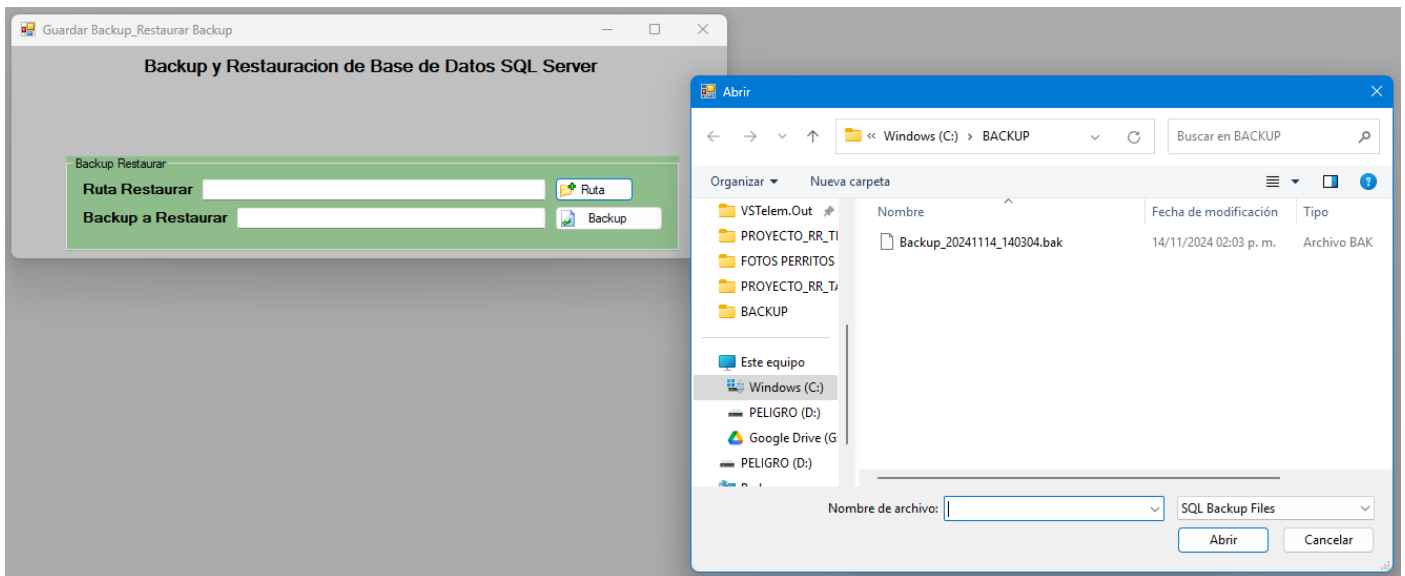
Guardar Backup_Restaurar Backup

Backup y Restauracion de Base de Datos SQL Server

Backup Restaurar
Ruta Restaurar
Ruta
Backup a Restaurar
Backup

Abrir

« Windows (C:) › BACKUP
Buscar en BACKUP

Organizar ▾
Nueva carpeta

VSTelem.Out
PROYECTO_RR_TI
FOTOS PERRITOS
PROYECTO_RR_TA
BACKUP

Este equipo
Windows (C:)
PELIGRO (D:)
Google Drive (G
PELIGRO (D:)

| Nombre | Fecha de modificación | Tipo |
|---|---|---|
| Backup_20241114_140304.bak | 14/11/2024 02:03 p. m. | Archivo BAK |

Nombre de archivo:
SQL Backup Files
Abrir
Cancelar